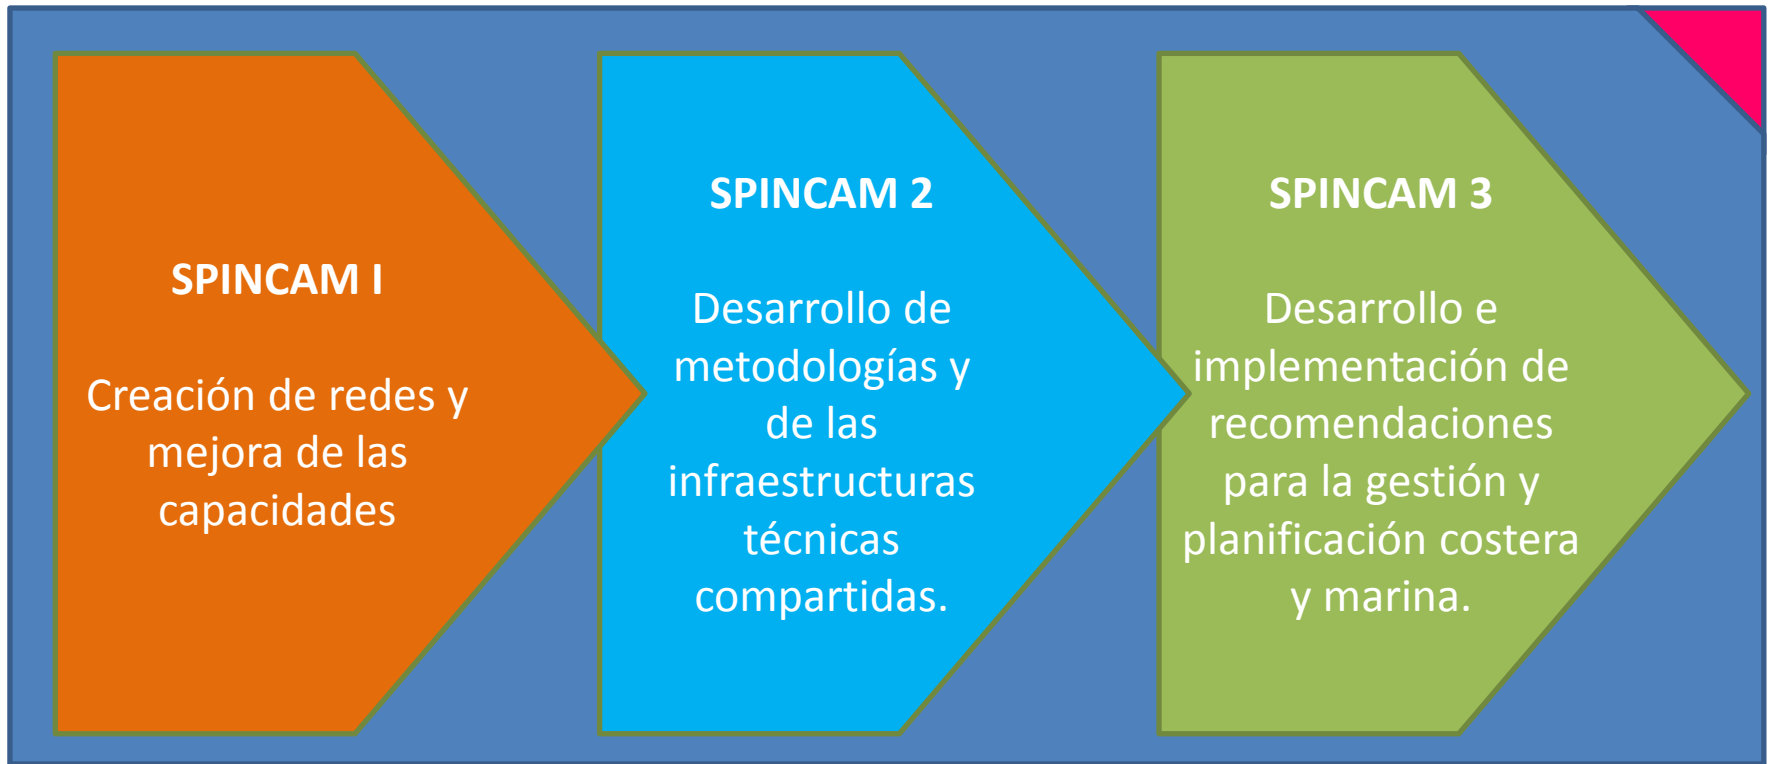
SPINCAM I

Creación de redes y mejora de las capacidades

SPINCAM 2

Desarrollo de metodologías y de las infraestructuras técnicas compartidas.

SPINCAM 3

Desarrollo e implementación de recomendaciones para la gestión y planificación costera y marina.